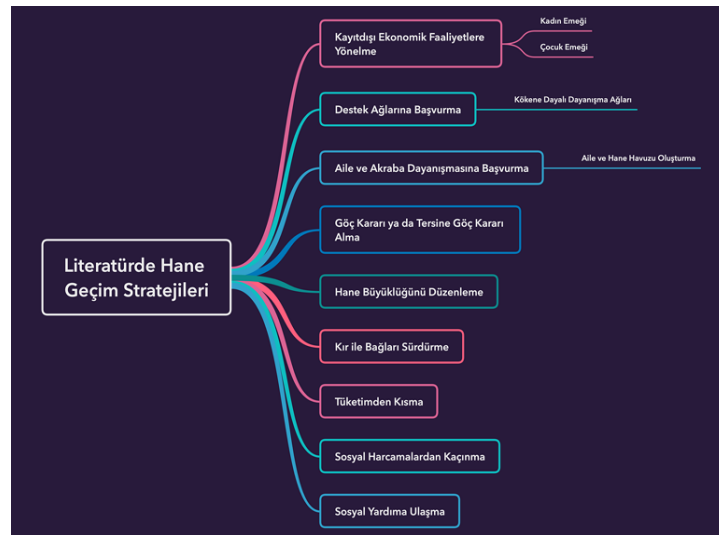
Literatürde Hane Geçim Stratejileri

Kayıtdışı Ekonomik Faaliyetlere Yönelme

Kadın Emeği

Çocuk Emeği

Destek Ağlarına Başvurma

Kökene Dayalı Dayanışma Ağları

Aile ve Akraba Dayanışmasına Başvurma

Aile ve Hane Havuzu Oluşturma

Göç Kararı ya da Tersine Göç Kararı Alma

Hane Büyüklüğünü Düzenleme

Kır ile Bağları Sürdürme

Tüketimden Kısma

Sosyal Harcamalardan Kaçınma

Sosyal Yardıma Ulaşma